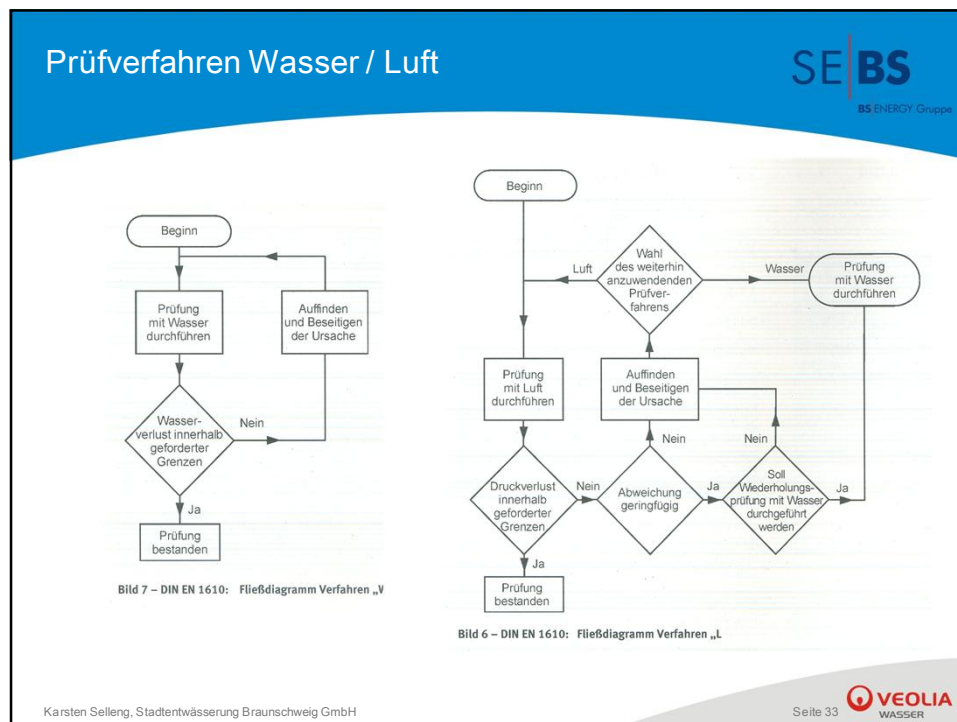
Prüfverfahren Wasser / Luft

SE|BS
BS ENERGY Gruppe

Beginn

Prüfung mit Wasser durchführen

Auffinden und Beseitigen der Ursache

Wasserverlust innerhalb geforderter Grenzen

Nein

Ja

Prüfung bestanden

Bild 7 – DIN EN 1610: Fließdiagramm Verfahren „V

Beginn

Luft

Wahl des weiterhin anzuwendenden Prüfverfahrens

Wasser

Prüfung mit Wasser durchführen

Prüfung mit Luft durchführen

Auffinden und Beseitigen der Ursache

Nein

Nein

Druckverlust innerhalb geforderter Grenzen

Nein

Abweichung geringfügig

Ja

Soll Wiederholungsprüfung mit Wasser durchgeführt werden

Ja

Ja

Prüfung bestanden

Bild 6 – DIN EN 1610: Fließdiagramm Verfahren „L

Karsten Selleng, Stadtentwässerung Braunschweig GmbH

Seite 33

VEOLIA WASSER